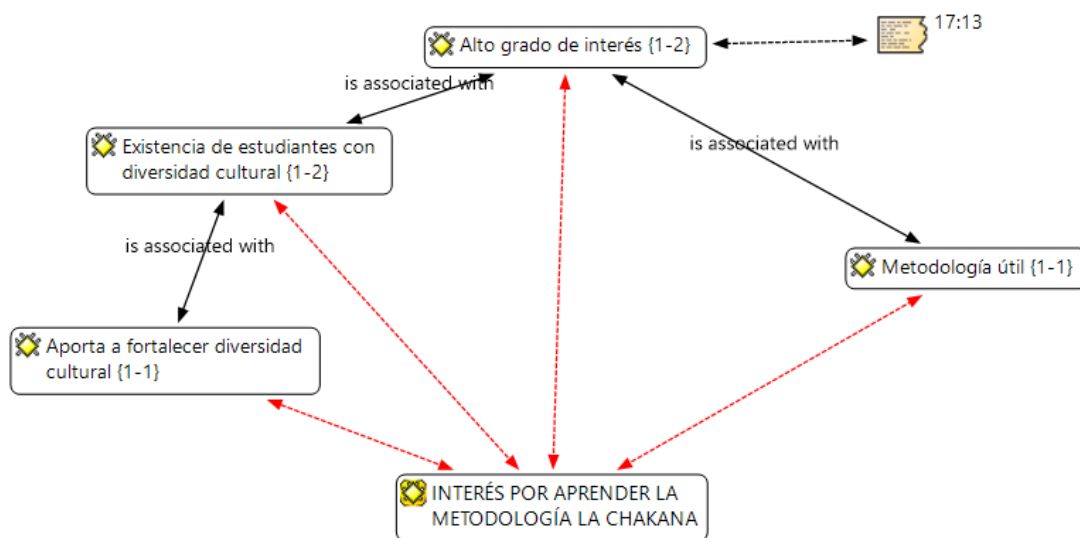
Alto grado de interés {1-2}

17:13

is associated with

Existencia de estudiantes con diversidad cultural {1-2}

is associated with

is associated with

Metodología útil {1-1}

Aporta a fortalecer diversidad cultural {1-1}

INTERÉS POR APRENDER LA METODOLOGÍA LA CHAKANA